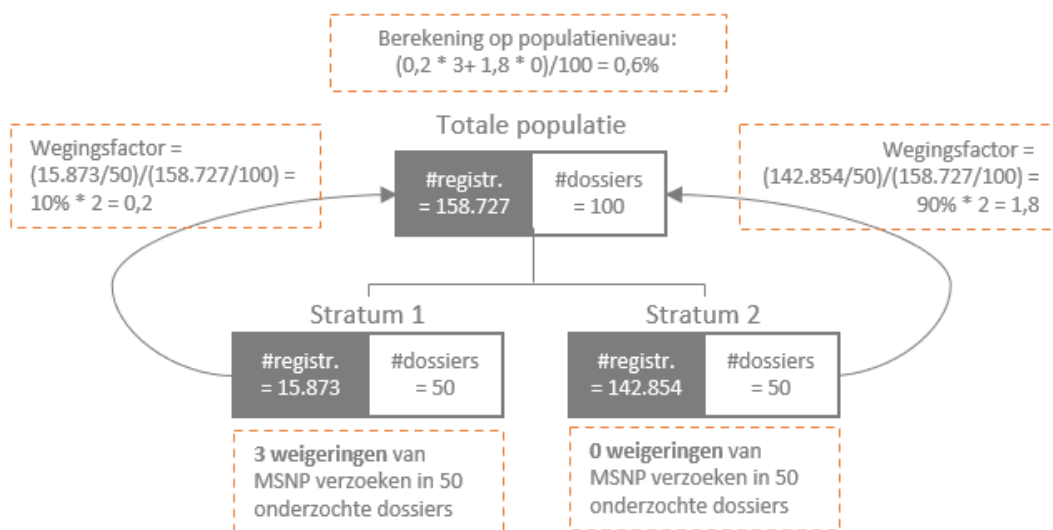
Berekening op populatieniveau:
(0,2 * 3+ 1,8 * 0)/100 = 0,6%

Wegingsfactor =
(15.873/50)/(158.727/100) =
10% * 2 = 0,2

Totale populatie

#registr.
= 158.727

#dossiers
= 100

Wegingsfactor =
(142.854/50)/(158.727/100) =
90% * 2 = 1,8

Stratum 1

#registr.
= 15.873

#dossiers
= 50

Stratum 2

#registr.
= 142.854

#dossiers
= 50

**3 weigeringen** van MSNP verzoeken in 50 onderzochte dossiers

**0 weigeringen** van MSNP verzoeken in 50 onderzochte dossiers